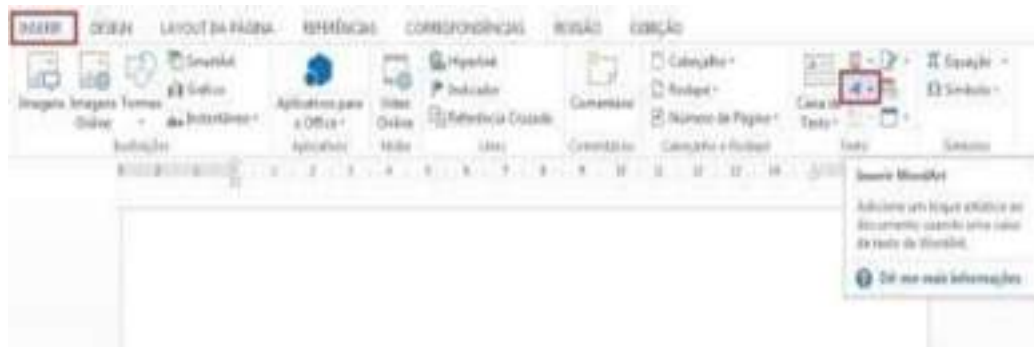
INSERIR DESIGN LAYOUT DA PÁGINA REFERÊNCIAS CORRESPONDÊNCIAS REVISÃO EXIBIÇÃO

Imagens Imagens Online Formas SmartArt Gráfico Instantâneo Ilustrações

Aplicativos para o Office Aplicativos

Vídeo Online Mídia

Hiperlink Indicador Referência Cruzada Links

Comentário Comentários

Cabeçalho Rodapé Número de Página Cabeçalho e Rodapé

Caixa de Texto Texto

Equação Símbolo Símbolos

Inserir WordArt

Adicione um toque artístico ao documento usando uma caixa de texto de WordArt.

Dê-me mais informações